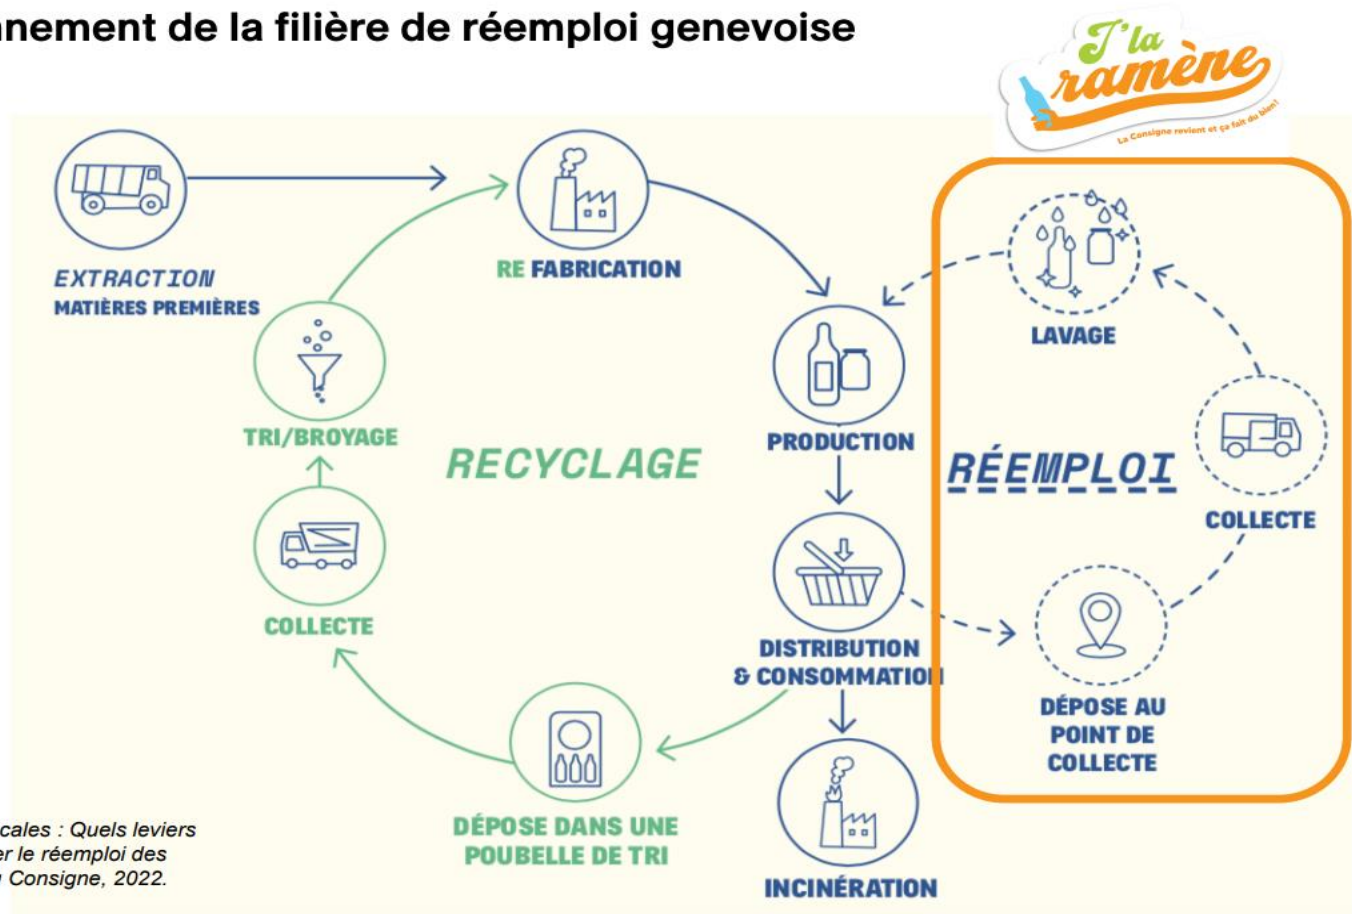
nement de la filière de réemploi genevoise

J'la ramène
La Consigne revient et ça fait du bien!

EXTRACTION
MATIÈRES PREMIÈRES

RE FABRICATION

PRODUCTION

LAVAGE

TRI/BROYAGE

RECYCLAGE

RÉEMPLOI

COLLECTE

COLLECTE

DISTRIBUTION
& CONSOMMATIO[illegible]

DÉPOSE AU POINT DE COLLECTE

DÉPOSE DANS UNE POUBELLE DE TRI

INCINÉRATION

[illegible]cales : Quels leviers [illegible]er le réemploi des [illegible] Consigne, 2022.